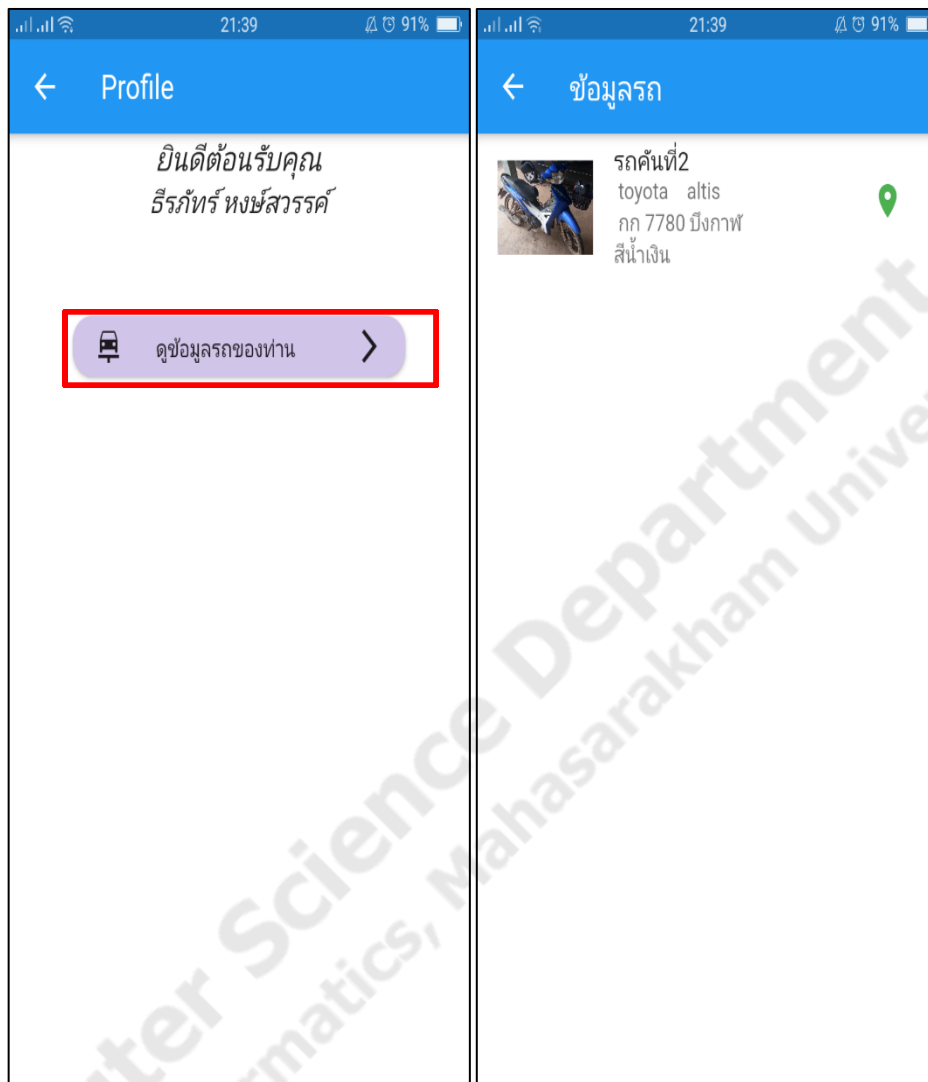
21:39 91%

Profile

ยินดีต้อนรับคุณ
ธีรภัทร์ หงษ์สวรรค์

ดูข้อมูลรถของท่าน

21:39 91%

ข้อมูลรถ

รถคันที่2
toyota altis
กก 7780 บึงกาฬ
สีน้ำเงิน

Computer Science Department
Informatics, Mahasarakham University